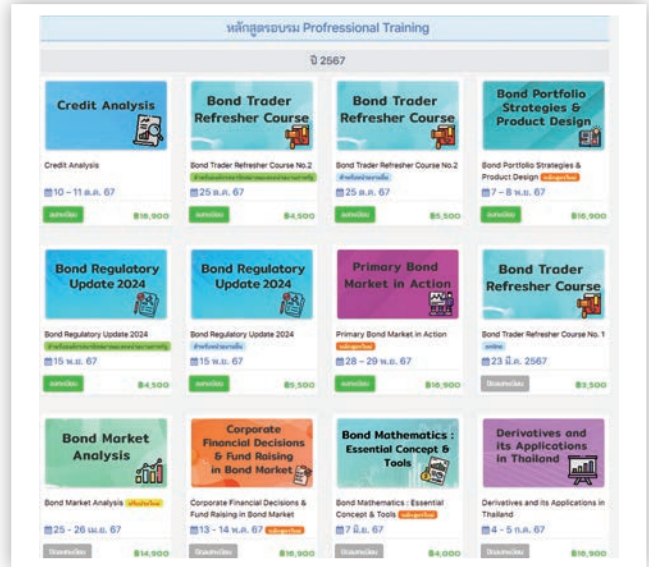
หลักสูตรอบรม Professional Training

ปี 2567

Credit Analysis

Credit Analysis

10 – 11 ต.ค. 67

ลงทะเบียน ฿16,900

Bond Trader Refresher Course

Bond Trader Refresher Course No.2

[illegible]

25 ต.ค. 67

ลงทะเบียน ฿4,500

Bond Trader Refresher Course

Bond Trader Refresher Course No.2

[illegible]

25 ต.ค. 67

ลงทะเบียน ฿5,500

Bond Portfolio Strategies & Product Design

Bond Portfolio Strategies & Product Design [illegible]

7 – 8 พ.ย. 67

ลงทะเบียน ฿16,900

Bond Regulatory Update 2024

Bond Regulatory Update 2024

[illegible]

15 พ.ย. 67

ลงทะเบียน ฿4,500

Bond Regulatory Update 2024

Bond Regulatory Update 2024

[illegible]

15 พ.ย. 67

ลงทะเบียน ฿5,500

Primary Bond Market in Action

Primary Bond Market in Action

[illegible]

28 – 29 พ.ย. 67

ลงทะเบียน ฿16,900

Bond Trader Refresher Course

Bond Trader Refresher Course No. 1

online

23 มี.ค. 2567

ปิดลงทะเบียน ฿3,500

Bond Market Analysis

Bond Market Analysis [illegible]

25 – 26 เม.ย. 67

ปิดลงทะเบียน ฿14,900

Corporate Financial Decisions & Fund Raising in Bond Market

Corporate Financial Decisions & Fund Raising in Bond Market

13 – 14 พ.ค. 67 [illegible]

ปิดลงทะเบียน ฿16,900

Bond Mathematics : Essential Concept & Tools

Bond Mathematics : Essential Concept & Tools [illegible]

7 มิ.ย. 67

ปิดลงทะเบียน ฿4,000

Derivatives and its Applications in Thailand

Derivatives and its Applications in Thailand

4 – 5 ก.ค. 67

ปิดลงทะเบียน ฿16,900